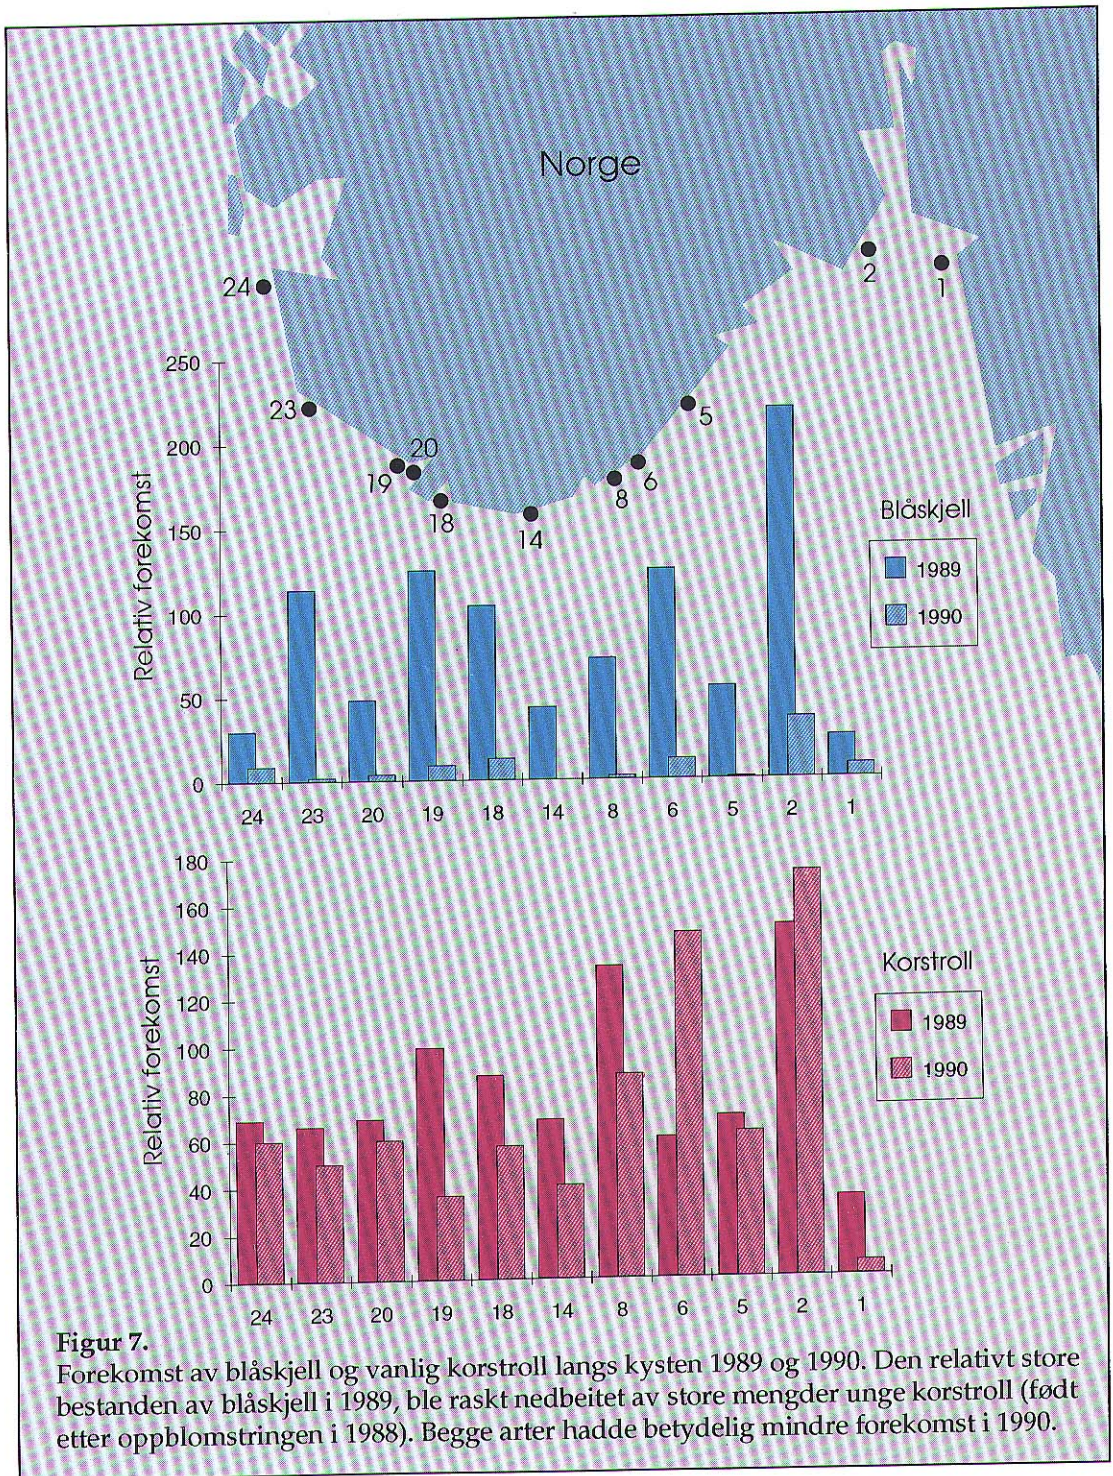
Norge

24, 23, 20, 19, 18, 14, 8, 6, 5, 2, 1

Blåskjell

1989
1990

Relativ forekomst

250
200
150
100
50
0

24 23 20 19 18 14 8 6 5 2 1

Korstroll

1989
1990

Relativ forekomst

180
160
140
120
100
80
60
40
20
0

24 23 20 19 18 14 8 6 5 2 1

**Figur 7.**
Forekomst av blåskjell og vanlig korstroll langs kysten 1989 og 1990. Den relativt store bestanden av blåskjell i 1989, ble raskt nedbeitet av store mengder unge korstroll (født etter oppblomstringen i 1988). Begge arter hadde betydelig mindre forekomst i 1990.